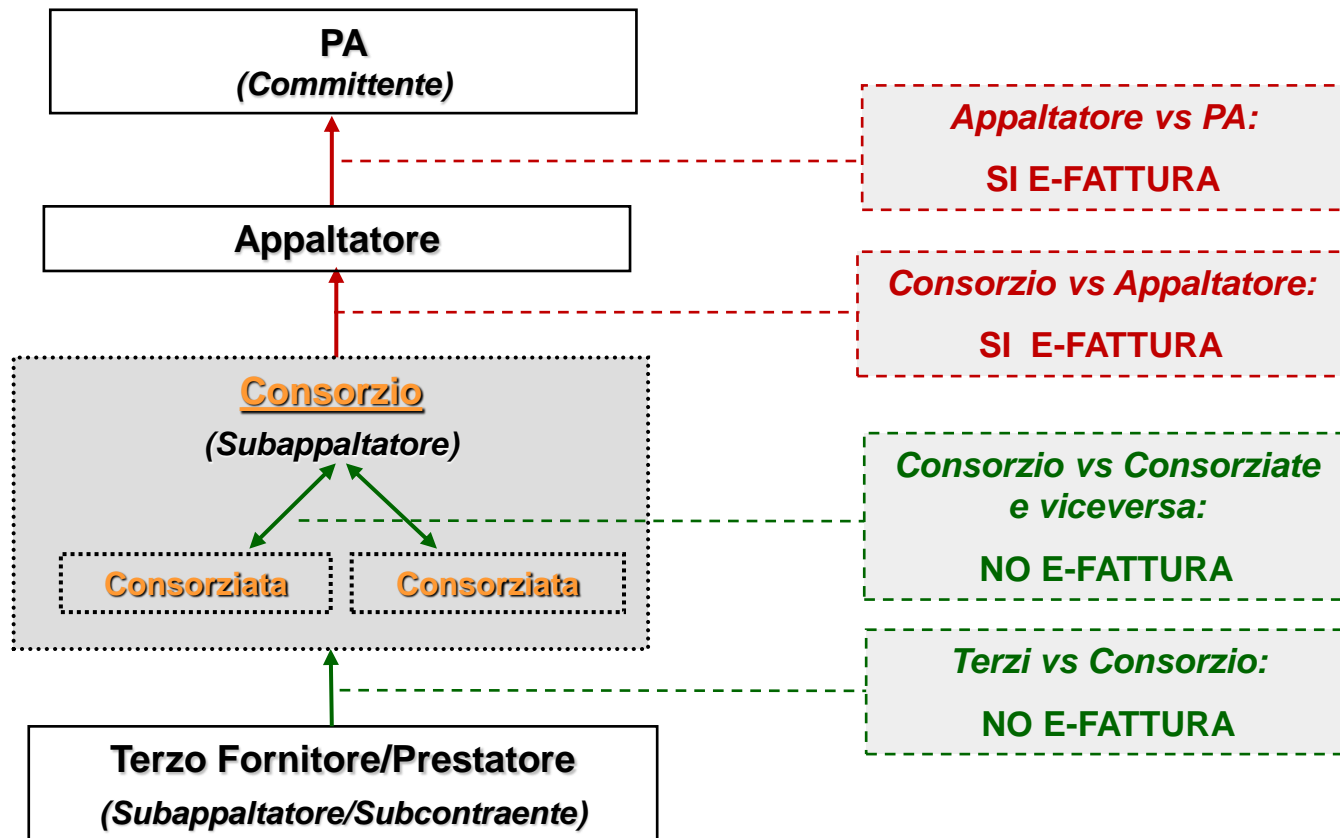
PA
(Committente)

Appaltatore vs PA:
SI E-FATTURA

Appaltatore

Consorzio vs Appaltatore:
SI E-FATTURA

Consorzio
(Subappaltatore)

Consorziata
Consorziata

Consorzio vs Consorziate e viceversa:
NO E-FATTURA

Terzi vs Consorzio:
NO E-FATTURA

Terzo Fornitore/Prestatore
(Subappaltatore/Subcontraente)